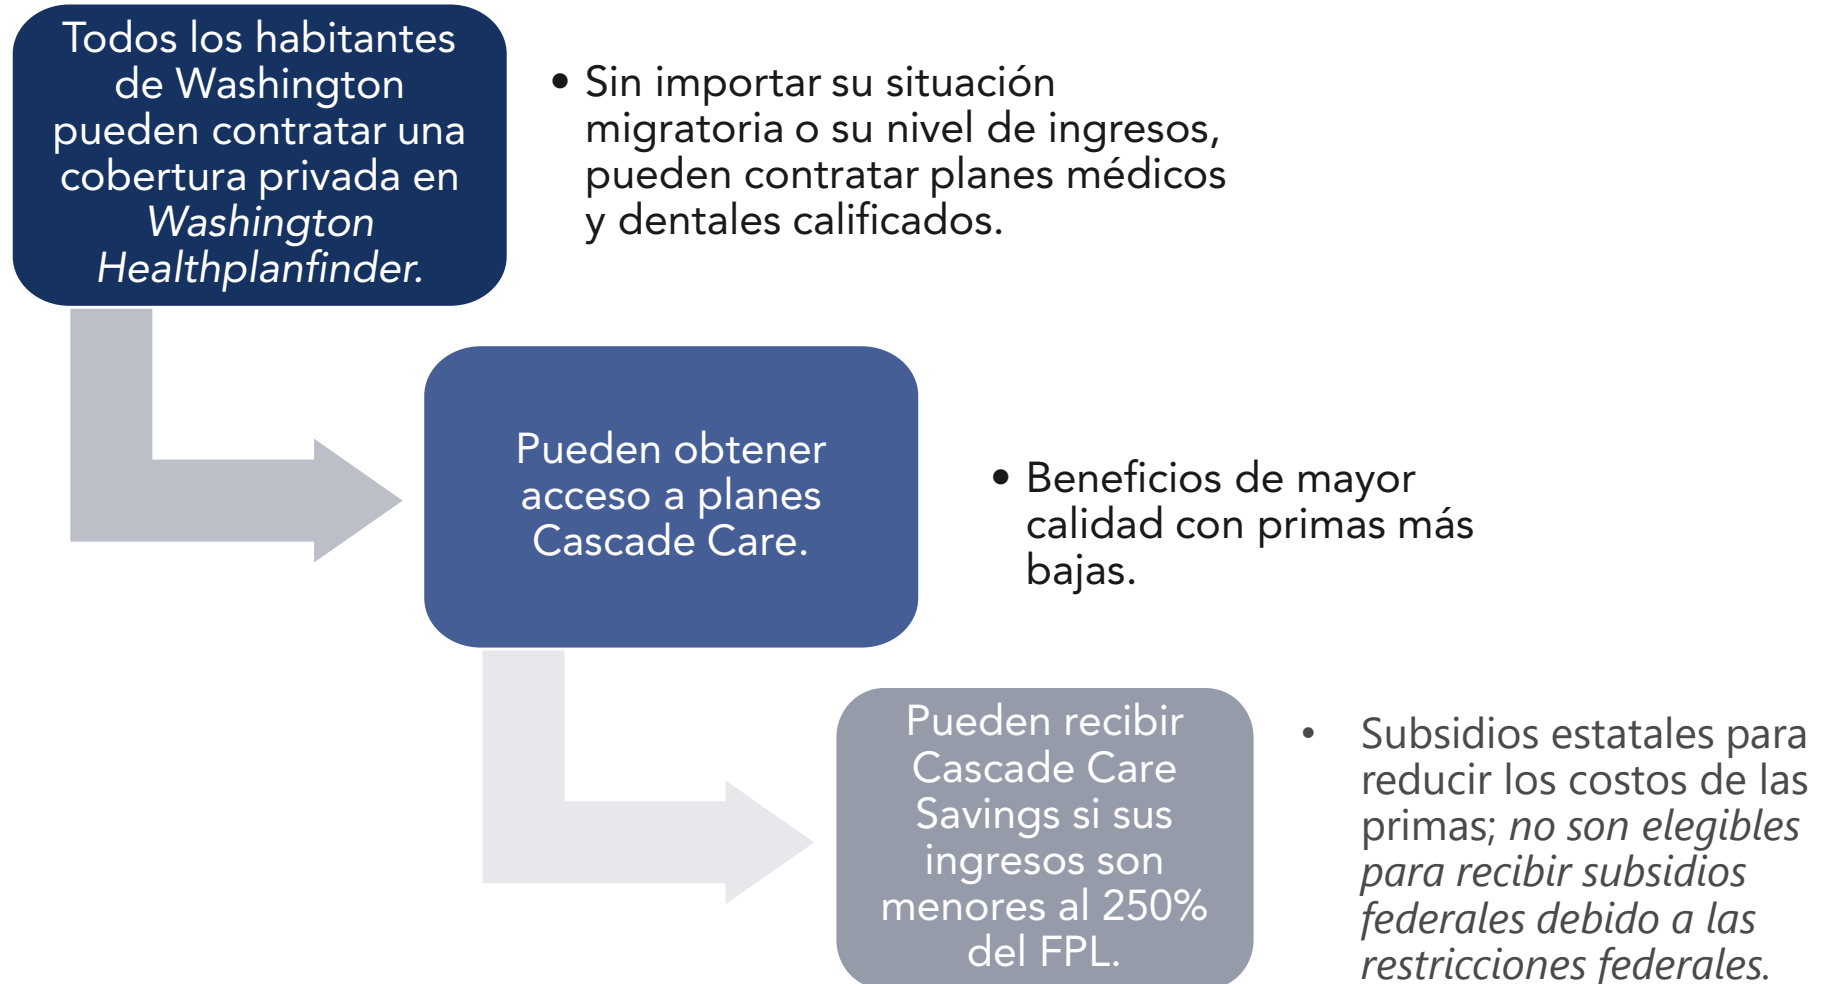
Todos los habitantes de Washington pueden contratar una cobertura privada en *Washington Healthplanfinder.*

• Sin importar su situación migratoria o su nivel de ingresos, pueden contratar planes médicos y dentales calificados.

Pueden obtener acceso a planes Cascade Care.

• Beneficios de mayor calidad con primas más bajas.

Pueden recibir Cascade Care Savings si sus ingresos son menores al 250% del FPL.

• Subsidios estatales para reducir los costos de las primas; *no son elegibles para recibir subsidios federales debido a las restricciones federales.*